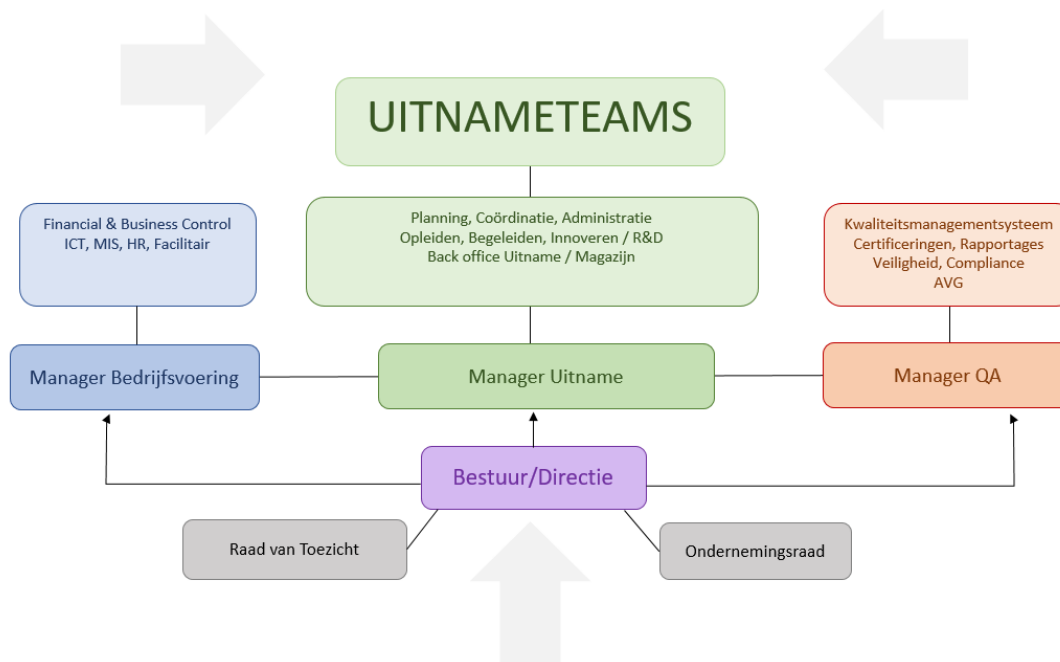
UITNAMETEAMS

Financial & Business Control
ICT, MIS, HR, Facilitair

Planning, Coördinatie, Administratie
Opleiden, Begeleiden, Innoveren / R&D
Back office Uitname / Magazijn

Kwaliteitsmanagementsysteem
Certificeringen, Rapportages
Veiligheid, Compliance
AVG

Manager Bedrijfsvoering

Manager Uitname

Manager QA

Bestuur/Directie

Raad van Toezicht

Ondernemingsraad